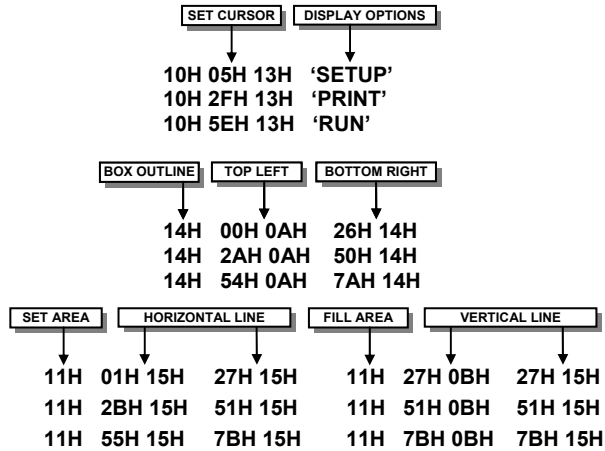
SET CURSOR
DISPLAY OPTIONS

10H 05H 13H ‘SETUP’
10H 2FH 13H ‘PRINT’
10H 5EH 13H ‘RUN’

BOX OUTLINE
TOP LEFT
BOTTOM RIGHT

14H 00H 0AH 26H 14H
14H 2AH 0AH 50H 14H
14H 54H 0AH 7AH 14H

SET AREA
HORIZONTAL LINE
FILL AREA
VERTICAL LINE

11H 01H 15H 27H 15H
11H 2BH 15H 51H 15H
11H 55H 15H 7BH 15H

11H 27H 0BH 27H 15H
11H 51H 0BH 51H 15H
11H 7BH 0BH 7BH 15H